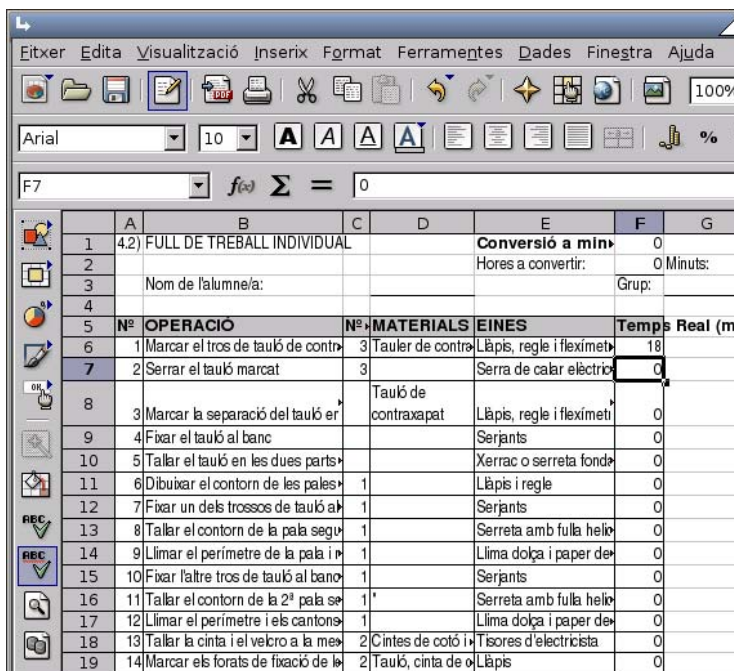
Fitxer Edita Visualització Inserix Format Ferramentes Dades Finestra Ajuda

100%

Arial 10

F7 $f(x)$ $\Sigma$ = 0

| | A | B | C | D | E | F | G |
|---|---|---|---|---|---|---|---|
| 1 | 4.2) FULL DE TREBALL INDIVIDUAL | | | | Conversió a min | 0 | |
| 2 | | | | | Hores a convertir: | 0 | Minuts: |
| 3 | | Nom de l'alumne/a: | | | | Grup: | |
| 4 | | | | | | | |
| 5 | Nº | OPERACIÓ | Nº | MATERIALS | EINES | Temps Real (m | |
| 6 | 1 | Marcar el tros de tauló de contr | 3 | Tauler de contr | Llàpis, regle i fleximet | 18 | |
| 7 | 2 | Serrar el tauló marcat | 3 | | Serra de calar elèctric | 0 | |
| 8 | 3 | Marcar la separació del tauló er | | Tauló de contraxapat | Llàpis, regle i fleximet | 0 | |
| 9 | 4 | Fixar el tauló al banc | | | Serjants | 0 | |
| 10 | 5 | Tallar el tauló en les dues parts | | | Xerrac o serreta fond | 0 | |
| 11 | 6 | Dibuixar el contorn de les pales | 1 | | Llàpis i regle | 0 | |
| 12 | 7 | Fixar un dels trossos de tauló a | 1 | | Serjants | 0 | |
| 13 | 8 | Tallar el contorn de la pala segu | 1 | | Serreta amb fulla helic | 0 | |
| 14 | 9 | Llimar el perímetre de la pala i r | 1 | | Llima dolça i paper de | 0 | |
| 15 | 10 | Fixar l'altre tros de tauló al banc | 1 | | Serjants | 0 | |
| 16 | 11 | Tallar el contorn de la 2ª pala se | 1 | ' | Serreta amb fulla helic | 0 | |
| 17 | 12 | Llimar el perímetre i els cantons | 1 | | Llima dolça i paper de | 0 | |
| 18 | 13 | Tallar la cinta i el velcro a la me | 2 | Cintes de cotó i | Tisores d'electricista | 0 | |
| 19 | 14 | Marcar els forats de fixació de l | 2 | Tauló, cinta de | Llàpis | 0 | |